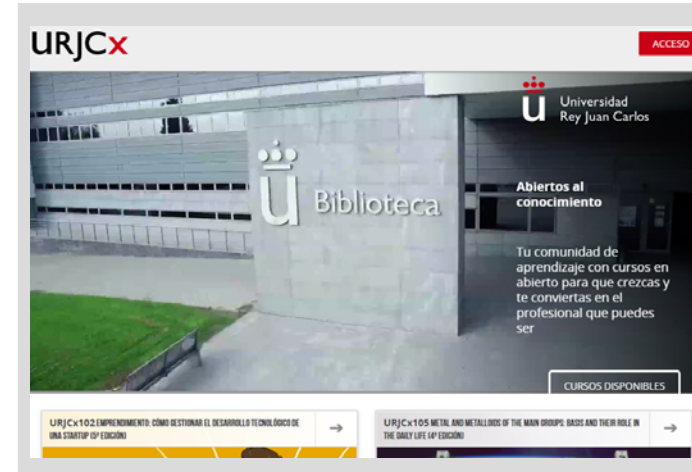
URJCx

ACCESO

Universidad Rey Juan Carlos

Biblioteca

Abiertos al conocimiento

Tu comunidad de aprendizaje con cursos en abierto para que crezcas y te conviertas en el profesional que puedes ser

CURSOS DISPONIBLES

URJCx102 EMPRENDIMIENTO: CÓMO GESTIONAR EL DESARROLLO TECNOLÓGICO DE UNA STARTUP (5ª EDICIÓN)

→

URJCx105 METAL AND METALLOIDS OF THE MAIN GROUPS: BASIS AND THEIR ROLE IN THE DAILY LIFE (4ª EDICIÓN)

→